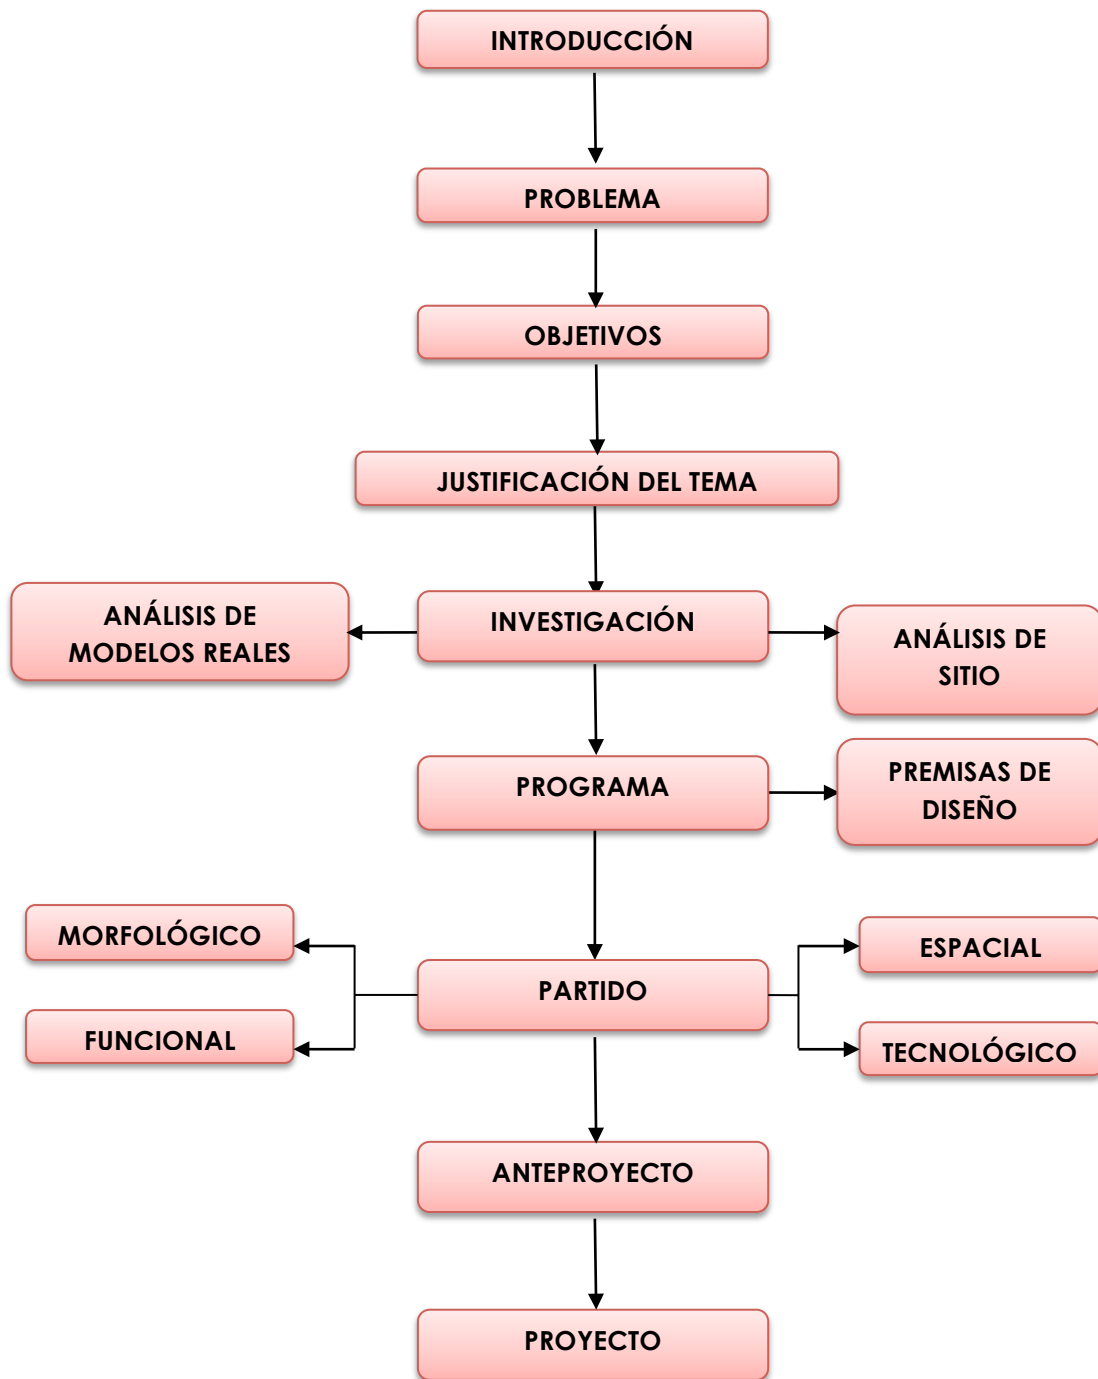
INTRODUCCIÓN

PROBLEMA

OBJETIVOS

JUSTIFICACIÓN DEL TEMA

ANÁLISIS DE MODELOS REALES

INVESTIGACIÓN

ANÁLISIS DE SITIO

PROGRAMA

PREMISAS DE DISEÑO

MORFOLÓGICO

FUNCIONAL

PARTIDO

ESPACIAL

TECNOLÓGICO

ANTEPROYECTO

PROYECTO